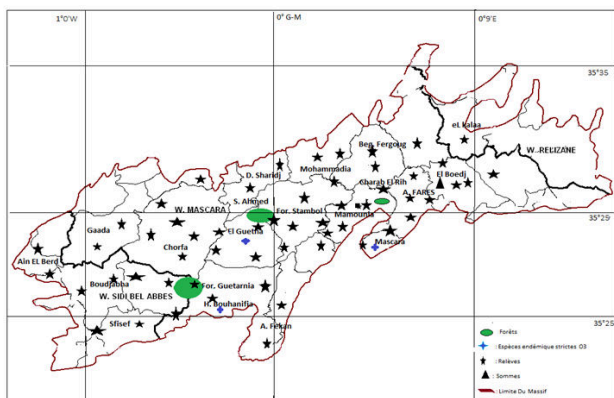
1°0'W

0° G-M

0°9'E

35°35

35°29

35°25

eL Kalaa

Ben Fergoug

W. RELIZANE

Mohammadia

D. Sharidj

Gharab El Rih

El Boedj

A. FARES

S. Ahmed

W. MASCARA

For. Stambol

Mamounia

El Guetna

Gaada

Chorfa

Mascara

Ain EL Berd

Boudjebba

For. Guetarnia

W. SIDI BEL ABBES

H. bouhanifia

Sfisef

A. Fekan

Forêts

Espèces endémique strictes 03

Relèves

Sommes

Limite Du Massif